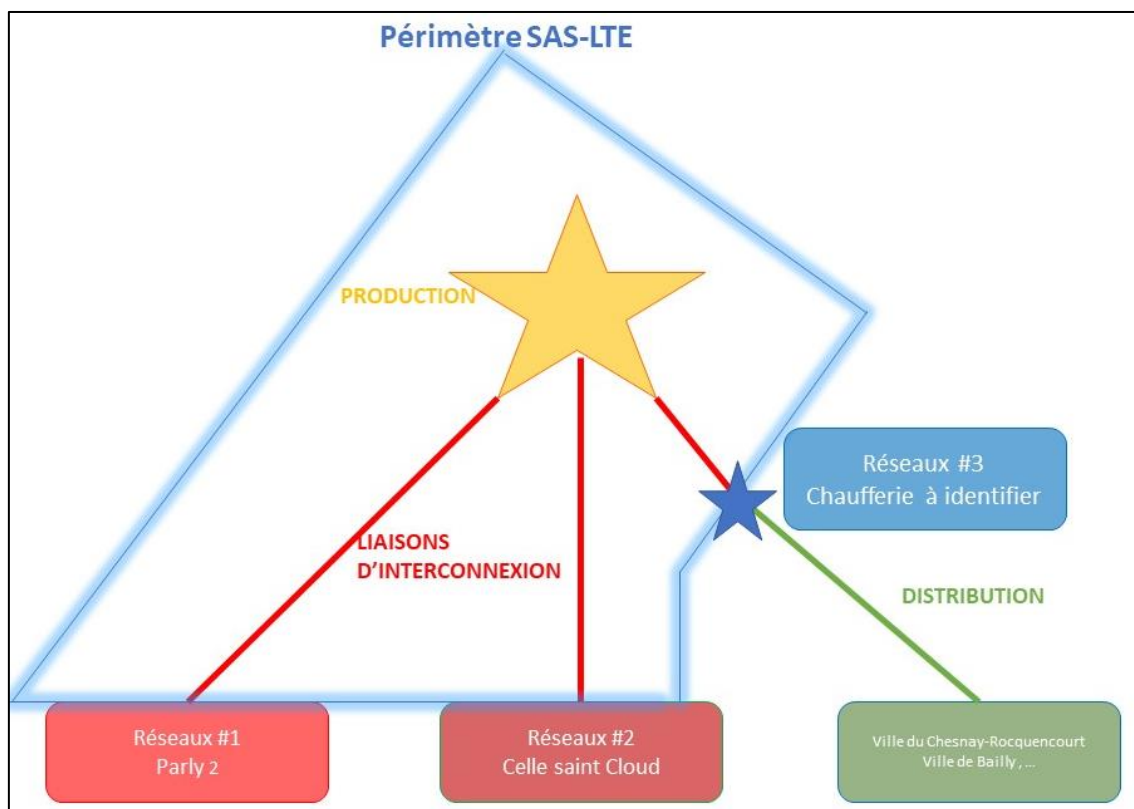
Périmètre SAS-LTE

PRODUCTION

Réseaux #3
Chaufferie à identifier

LIAISONS D'INTERCONNEXION

DISTRIBUTION

Réseaux #1
Parly 2

Réseaux #2
Celle saint Cloud

Ville du Chesnay-Rocquencourt
Ville de Bailly, ...